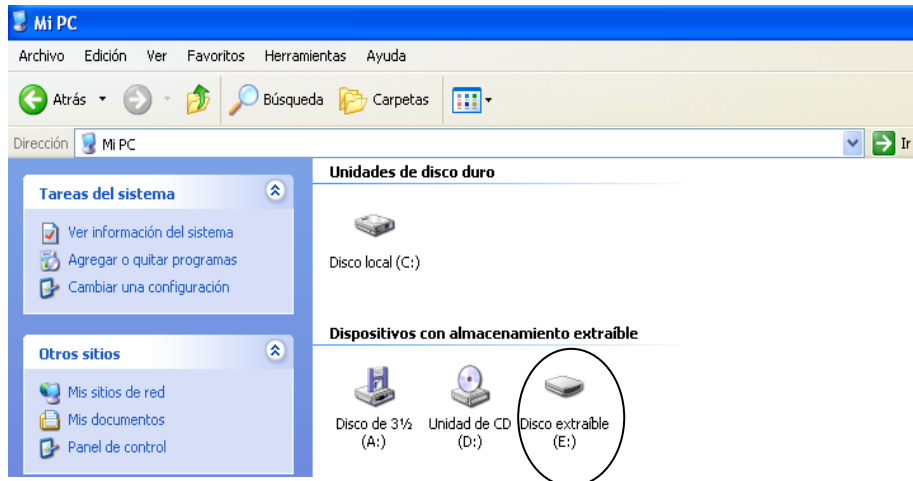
Mi PC

Archivo Edición Ver Favoritos Herramientas Ayuda

Atrás Búsqueda Carpetas

Dirección Mi PC Ir

Tareas del sistema

Ver información del sistema
Agregar o quitar programas
Cambiar una configuración

Otros sitios

Mis sitios de red
Mis documentos
Panel de control

Unidades de disco duro

Disco local (C:)

Dispositivos con almacenamiento extraíble

Disco de 3½ (A:)

Unidad de CD (D:)

Disco extraíble (E:)